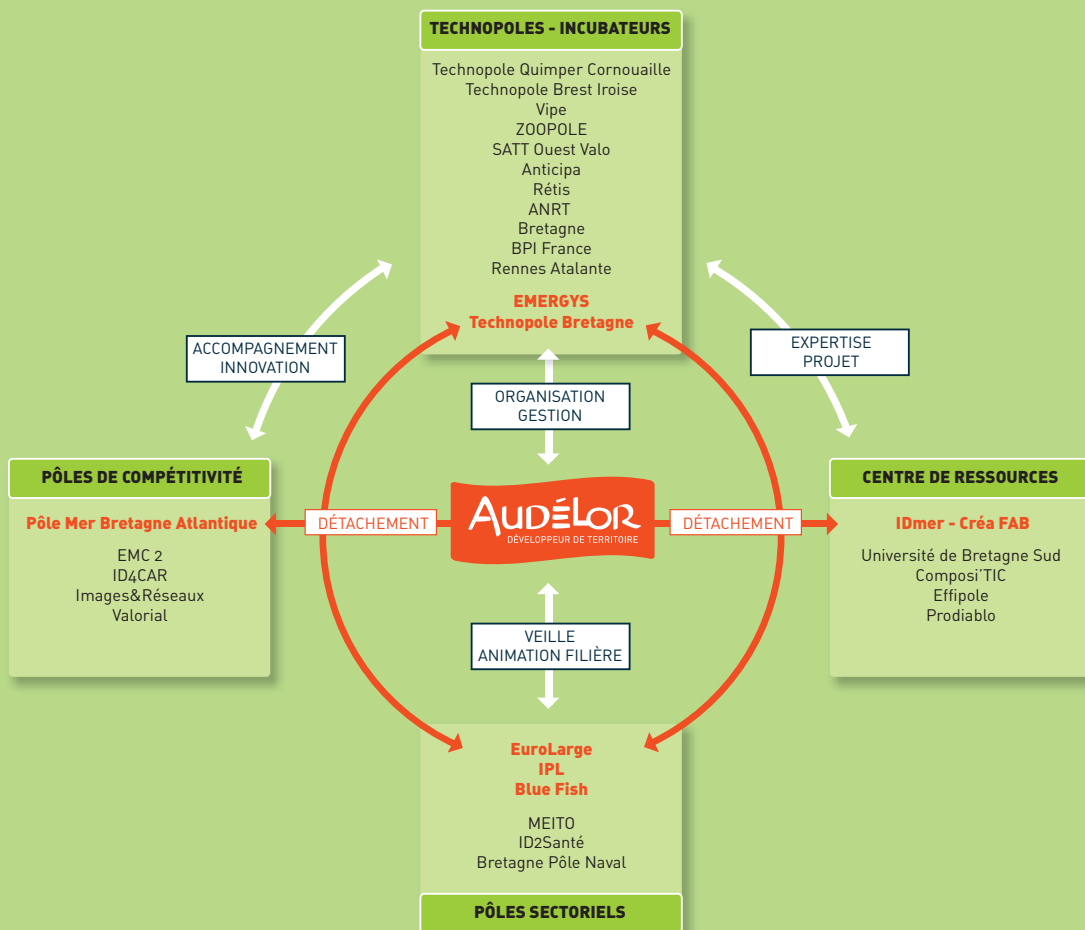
TECHNOPOLES - INCUBATEURS

Technopole Quimper Cornouaille
Technopole Brest Iroise
Vipe
ZOOPOLE
SATT Ouest Valo
Anticipa
Rétis
ANRT
Bretagne
BPI France
Rennes Atalante

EMERGYS
Technopole Bretagne

ACCOMPAGNEMENT
INNOVATION

EXPERTISE
PROJET

ORGANISATION
GESTION

PÔLES DE COMPÉTITIVITÉ

Pôle Mer Bretagne Atlantique

EMC 2
ID4CAR
Images&Réseaux
Valorial

DÉTACHEMENT

AUDÉLOR
DÉVELOPPEUR DE TERRITOIRE

DÉTACHEMENT

CENTRE DE RESSOURCES

IDmer - Créa FAB

Université de Bretagne Sud
Composi'TIC
Effipole
Prodiablo

VEILLE
ANIMATION FILIÈRE

EuroLarge
IPL
Blue Fish

MEITO
ID2Santé
Bretagne Pôle Naval

PÔLES SECTORIELS